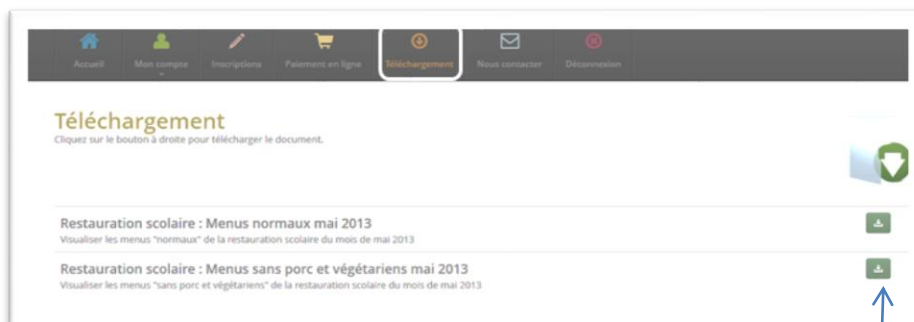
Accueil
Mon compte
Inscriptions
Paiement en ligne
Téléchargement
Nous contacter
Déconnexion

Téléchargement
Cliquez sur le bouton à droite pour télécharger le document.

Restauration scolaire : Menus normaux mai 2013
Visualiser les menus "normaux" de la restauration scolaire du mois de mai 2013

Restauration scolaire : Menus sans porc et végétariens mai 2013
Visualiser les menus "sans porc et végétariens" de la restauration scolaire du mois de mai 2013